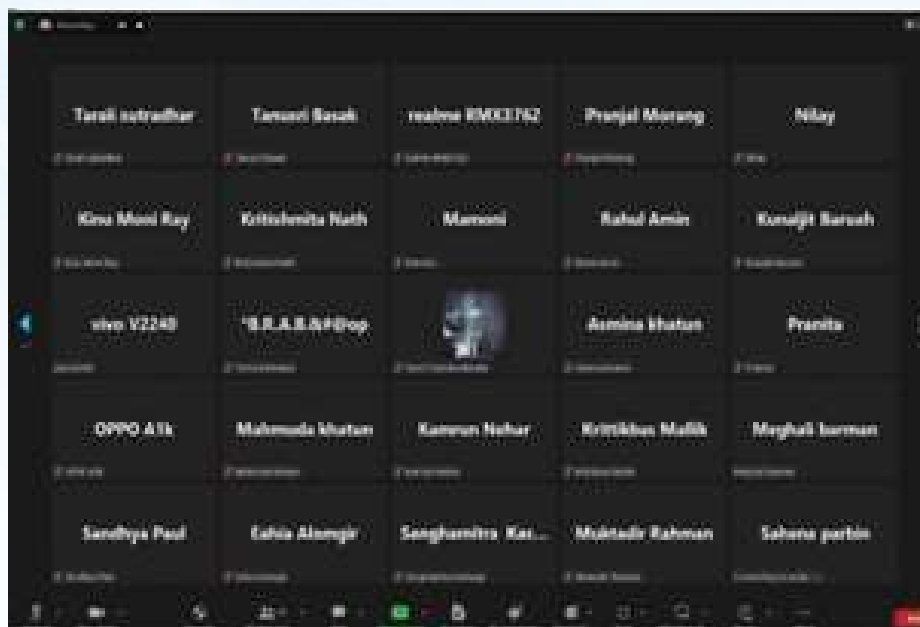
Tarali sutradhar
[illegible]

Tanusri Basak
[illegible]

realme RMX3762
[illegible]

Pranjal Morang
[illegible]

Nilay
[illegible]

Kinu Moni Ray
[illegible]

Krittishmita Nath
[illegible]

Mamoni
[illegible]

Rahul Amin
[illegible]

Kunaljit Baruah
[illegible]

vivo V2240
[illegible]

"B.R.A.B.&#Dop
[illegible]

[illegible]

Asmina khatun
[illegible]

Pranita
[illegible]

OPPO A1k
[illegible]

Mahmuda khatun
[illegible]

Kamrun Nehar
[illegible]

Krittikbus Malik
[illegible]

Meghali barman
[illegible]

Sandhya Paul
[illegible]

Eahia Alomgir
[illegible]

Sanghamitra Kas...
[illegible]

Muktadir Rahman
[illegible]

Sahana parbin
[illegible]